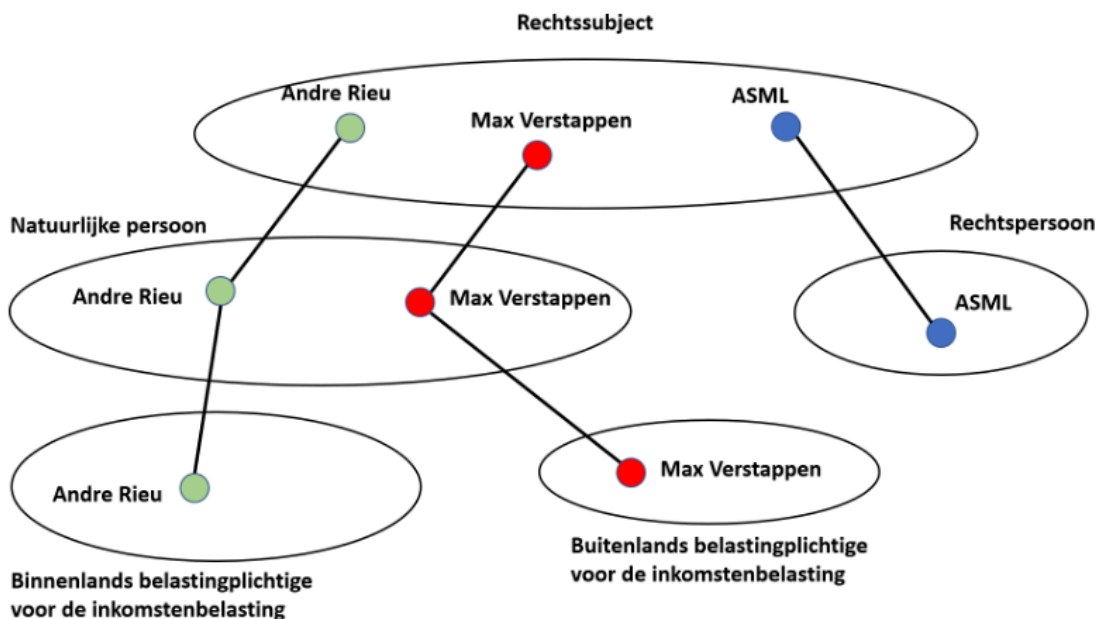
Rechtssubject

Andre Rieu

Max Verstappen

ASML

Natuurlijke persoon

Rechtspersoon

Andre Rieu

Max Verstappen

ASML

Andre Rieu

Max Verstappen

Buitenlands belastingplichtige voor de inkomstenbelasting

Binnenlands belastingplichtige voor de inkomstenbelasting